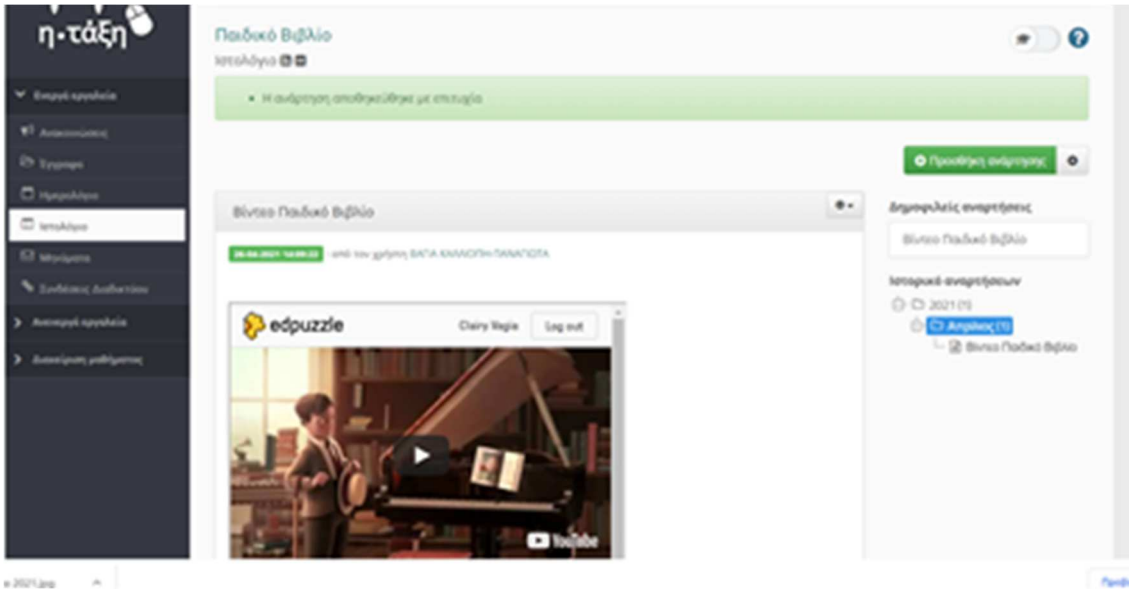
η-τάξη

Ενεργά εργαλεία

Ανακοινώσεις

Έγγραφα

Ημερολόγιο

Ιστολόγιο

Μηνύματα

Συνδέσεις Διαδικτύου

Ανενεργά εργαλεία

Διαχείριση μαθήματος

Παιδικό Βιβλίο

Ιστολόγιο

• Η ανάρτηση αποθηκεύθηκε με επιτυχία

Προσθήκη ανάρτησης

Βίντεο Παιδικό Βιβλίο

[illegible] από τον χρήστη ΒΑΓΙΑ ΚΑΛΛΙΟΠΗ ΠΑΝΑΓΙΩΤΑ

edpuzzle

Clairy Vagia

Log out

YouTube

Δημοφιλείς αναρτήσεις

Βίντεο Παιδικό Βιβλίο

Ιστορικό αναρτήσεων

2021 (1)

Απρίλιος (1)

Βίντεο Παιδικό Βιβλίο

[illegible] 2021.jpg

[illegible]